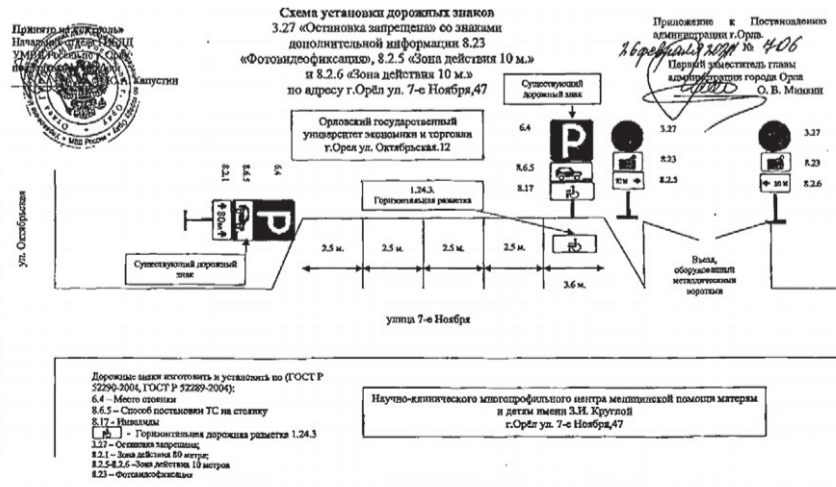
Принято на контроль
Начальник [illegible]
УМВД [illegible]
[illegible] Капустин

Схема установки дорожных знаков
3.27 «Остановка запрещена» со знаками
дополнительной информации 8.23
«Фотовидеофиксация», 8.2.5 «Зона действия 10 м.»
и 8.2.6 «Зона действия 10 м.»
по адресу г.Орёл ул. 7-е Ноября,47

Приложение к Постановлению
администрации г.Орла
26 февраля 2021 № 406
Первый заместитель главы
администрации города Орла
О. В. Минкин

Существующий дорожный знак

Орловский государственный университет экономики и торговли
г.Орел ул. Октябрьская.12

6.4
8.6.5
8.17
P
3.27
8.23
8.2.5
10 м
3.27
8.23
8.2.6
10 м

8.2.1
8.6.5
6.4
80 м
P

1.24.3.
Горизонтальная разметка

ул. Октябрьская

Существующий дорожный знак

2.5 м.
2.5 м.
2.5 м.
2.5 м.
3.6 м.

Въезд, оборудованный металлическими воротами

улица 7-е Ноября

Дорожные знаки изготовить и установить по (ГОСТ Р 52290-2004, ГОСТ Р 52289-2004):
6.4 – Место стоянки
8.6.5 – Способ постановки ТС на стоянку
8.17 – Инвалиды
- Горизонтальная дорожная разметка 1.24.3
3.27 – Остановка запрещена;
8.2.1 – Зона действия 80 метра;
8.2.5-8.2.6 –Зона действия 10 метров
8.23 – Фотовидеофиксация

Научно-клинического многопрофильного центра медицинской помощи матерям и детям имени З.И. Круглой
г.Орёл ул. 7-е Ноября,47